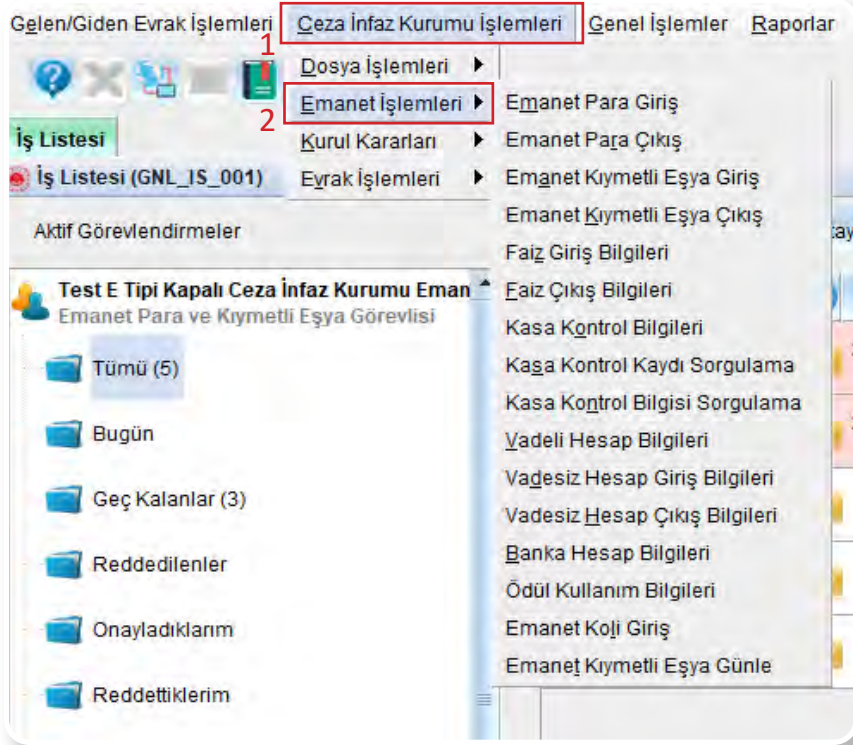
Gelen/Giden Evrak İşlemleri Ceza İnfaz Kurumu İşlemleri Genel İşlemler Raporlar

1

Dosya İşlemleri

2

Emanet İşlemleri

Kurul Kararları

Evrak İşlemleri

Emanet Para Giriş
Emanet Para Çıkış
Emanet Kıymetli Eşya Giriş
Emanet Kıymetli Eşya Çıkış
Faiz Giriş Bilgileri
Faiz Çıkış Bilgileri
Kasa Kontrol Bilgileri
Kasa Kontrol Kaydı Sorgulama
Kasa Kontrol Bilgisi Sorgulama
Vadeli Hesap Bilgileri
Vadesiz Hesap Giriş Bilgileri
Vadesiz Hesap Çıkış Bilgileri
Banka Hesap Bilgileri
Ödül Kullanım Bilgileri
Emanet Koli Giriş
Emanet Kıymetli Eşya Günle

İş Listesi

İş Listesi (GNL_IS_001)

Aktif Görevlendirmeler

Test E Tipi Kapalı Ceza İnfaz Kurumu Eman
Emanet Para ve Kıymetli Eşya Görevlisi

Tümü (5)

Bugün

Geç Kalanlar (3)

Reddedilenler

Onayladıklarım

Reddettiklerim